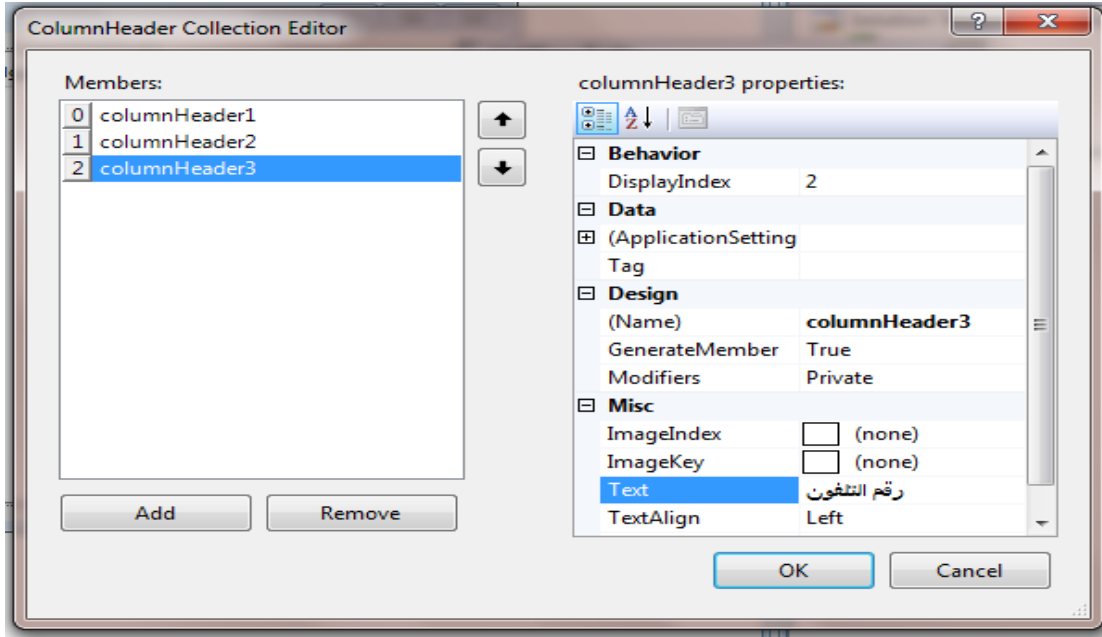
ColumnHeader Collection Editor

Members:

| | |
|---|---|
| 0 | columnHeader1 |
| 1 | columnHeader2 |
| 2 | columnHeader3 |

Add
Remove

columnHeader3 properties:

| | |
|---|---|
| ⊟ Behavior | |
| DisplayIndex | 2 |
| ⊟ Data | |
| ⊞ (ApplicationSetting | |
| Tag | |
| ⊟ Design | |
| (Name) | columnHeader3 |
| GenerateMember | True |
| Modifiers | Private |
| ⊟ Misc | |
| ImageIndex | (none) |
| ImageKey | (none) |
| Text | رقم التلفون |
| TextAlign | Left |

OK
Cancel